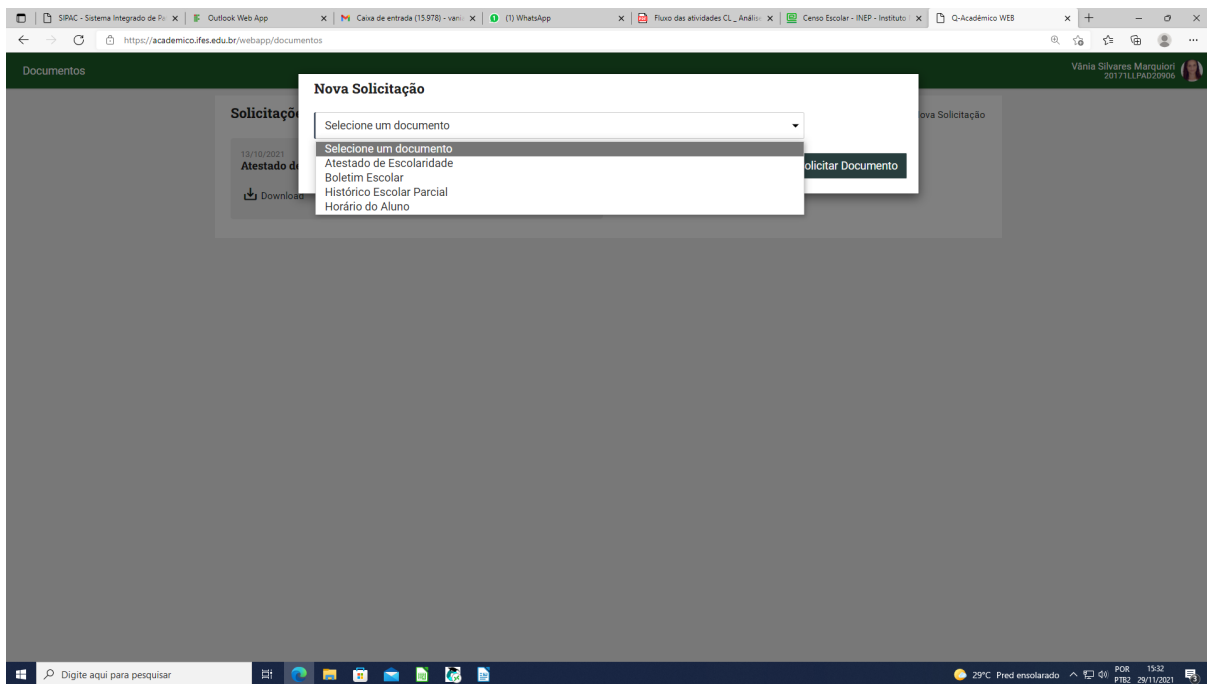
SIPAC - Sistema Integrado de Pa
Outlook Web App
Caixa de entrada (15.978) - vani
(1) WhatsApp
Fluxo das atividades CL _ Análise
Censo Escolar - INEP - Instituto
Q-Acadêmico WEB

https://academico.ifes.edu.br/webapp/documentos

Documentos

Vânia Silvares Marquiori
20171LLPAD20906

Solicitaçõ

13/10/2021
Atestado de

Download

ova Solicitação

Nova Solicitação

Selecione um documento

Selecione um documento
Atestado de Escolaridade
Boletim Escolar
Histórico Escolar Parcial
Horário do Aluno

olicitar Documento

Digite aqui para pesquisar

29°C Pred ensolarado
POR PTB2
15:32
29/11/2021